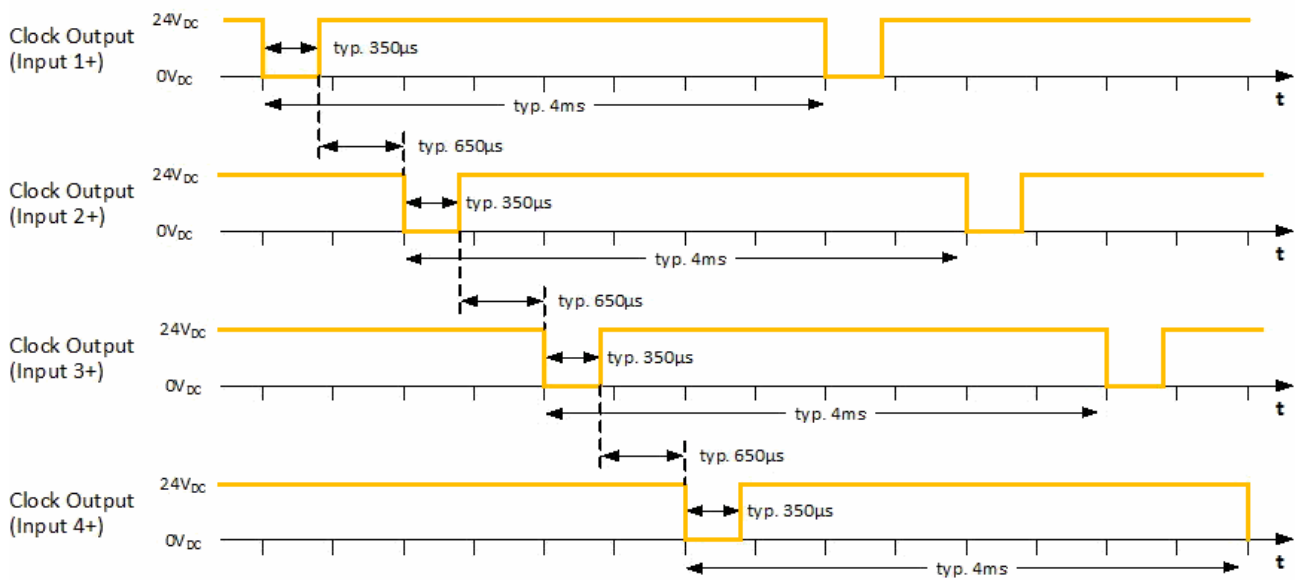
Clock Output (Input 1+)
$24V_{DC}$
$0V_{DC}$
typ. 350µs
typ. 4ms
t
typ. 650µs

Clock Output (Input 2+)
$24V_{DC}$
$0V_{DC}$
typ. 350µs
typ. 4ms
t
typ. 650µs

Clock Output (Input 3+)
$24V_{DC}$
$0V_{DC}$
typ. 350µs
typ. 4ms
t
typ. 650µs

Clock Output (Input 4+)
$24V_{DC}$
$0V_{DC}$
typ. 350µs
t
typ. 4ms